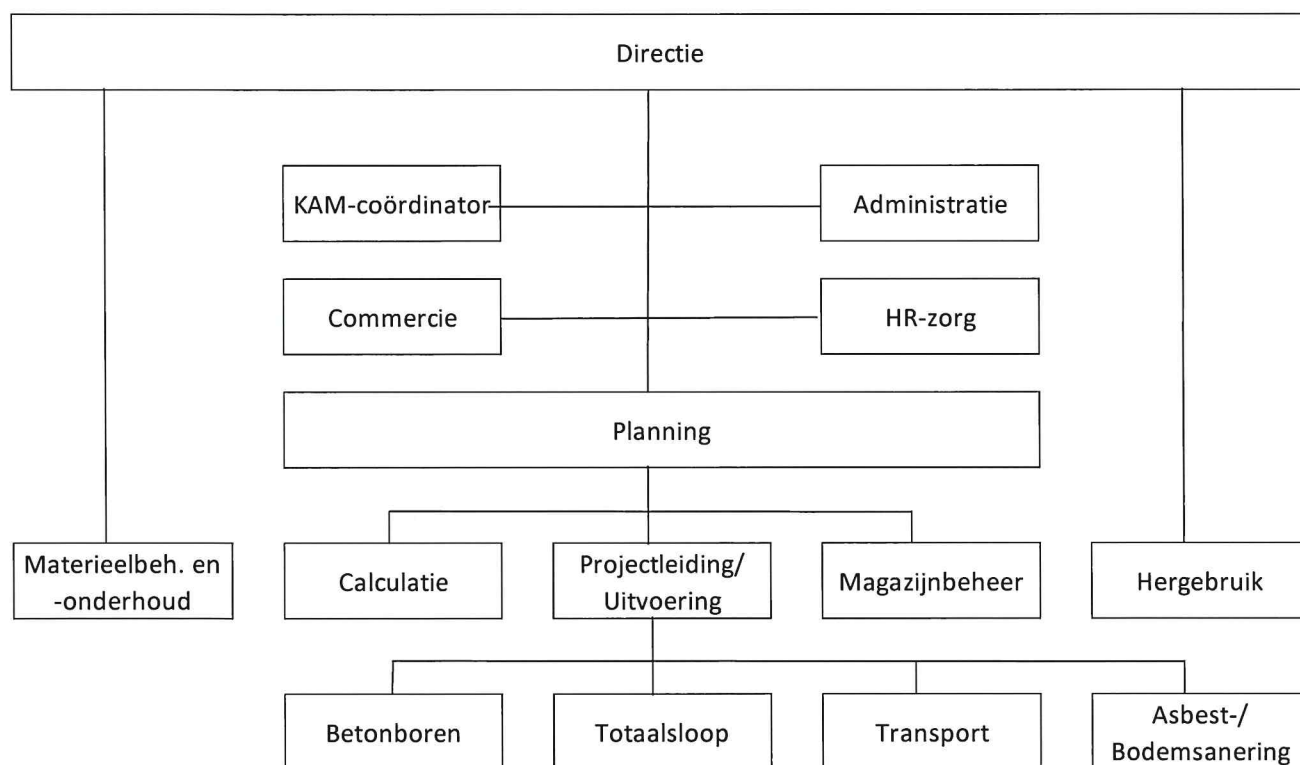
Directie

KAM-coördinator

Administratie

Commercie

HR-zorg

Planning

Materieelbeh. en -onderhoud

Calculatie

Projectleiding/ Uitvoering

Magazijnbeheer

Hergebruik

Betonboren

Totaalsloop

Transport

Asbest-/ Bodemsanering